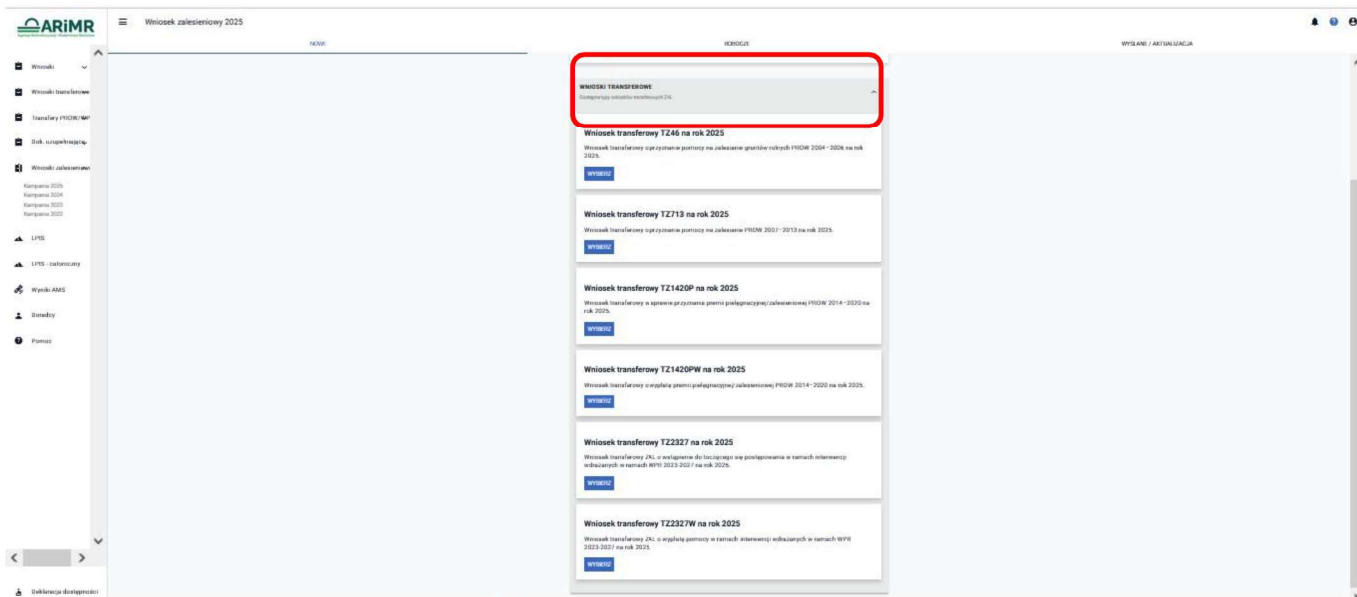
ARiMR

Wniosek zalesieniowy 2025

NOWE

ROBOCZE

WYSŁANE / AKTUALIZACJA

Wnioski

Wnioski transferowe

Transfery PROW/WPR

Dok. uzupełniające

Wnioski zalesieniowe

Kampania 2025
Kampania 2024
Kampania 2023
Kampania 2022

LPIS

LPIS - zalesiony

Wyniki AMS

Doradcy

Pomoc

Deklaracja dostępności

WNIOSKI TRANSFEROWE
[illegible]

Wniosek transferowy TZ46 na rok 2025

Wniosek transferowy o przyznanie pomocy na zalesianie gruntów rolnych PROW 2004 - 2006 na rok 2025.

WYBIERZ

Wniosek transferowy TZ713 na rok 2025

Wniosek transferowy o przyznanie pomocy na zalesienie PROW 2007 - 2013 na rok 2025.

WYBIERZ

Wniosek transferowy TZ1420P na rok 2025

Wniosek transferowy w sprawie przyznania premii pielęgnacyjnej/zalesieniowej PROW 2014 - 2020 na rok 2025.

WYBIERZ

Wniosek transferowy TZ1420PW na rok 2025

Wniosek transferowy o wypłatę premii pielęgnacyjnej/zalesieniowej PROW 2014 - 2020 na rok 2025.

WYBIERZ

Wniosek transferowy TZ2327 na rok 2025

Wniosek transferowy ZKL o wstąpienie do toczącego się postępowania w ramach interwencji wdrażanych w ramach WPR 2023-2027 na rok 2025.

WYBIERZ

Wniosek transferowy TZ2327W na rok 2025

Wniosek transferowy ZKL o wypłatę pomocy w ramach interwencji wdrażanych w ramach WPR 2023-2027 na rok 2025.

WYBIERZ